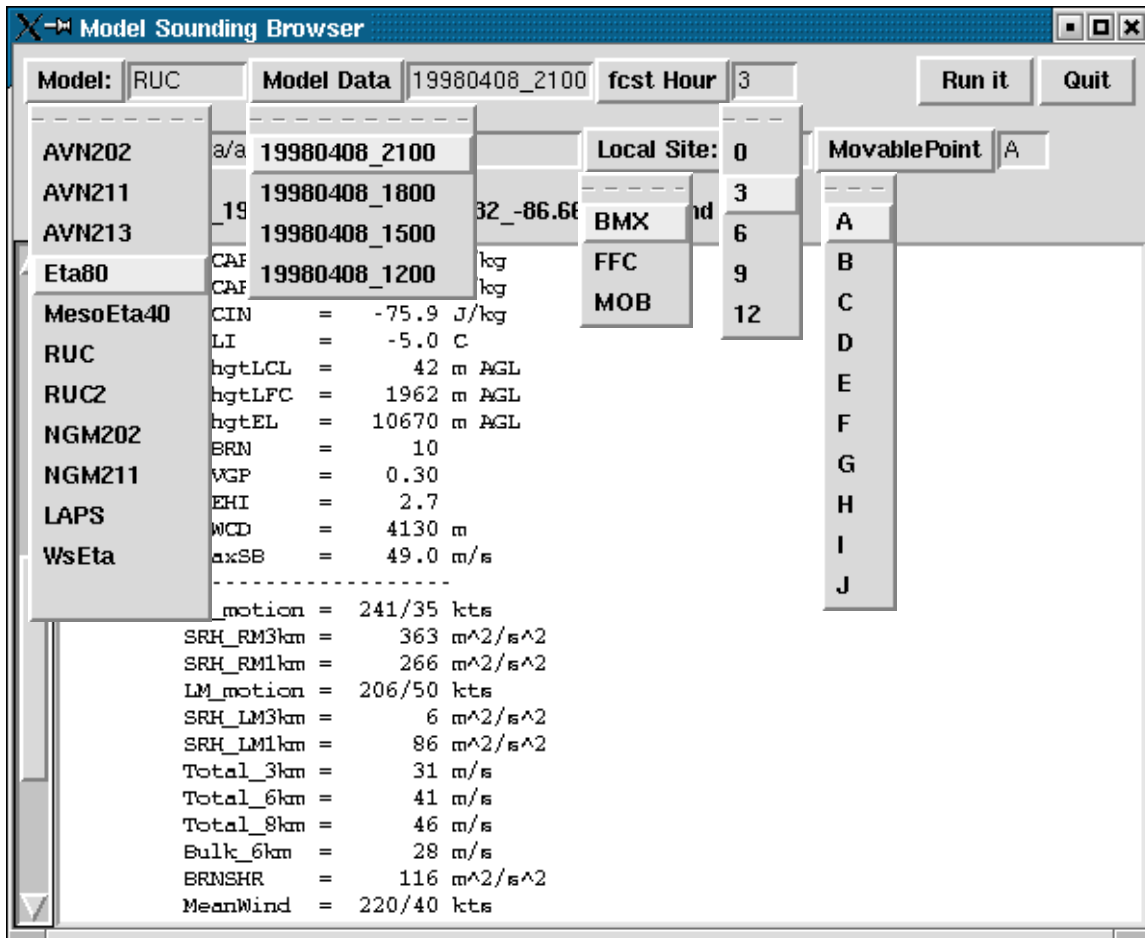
Model Sounding Browser

Model: RUC | Model Data | 19980408_2100 | fcst Hour | 3 | Run it | Quit

AVN202
AVN211
AVN213
Eta80
MesoEta40
RUC
RUC2
NGM202
NGM211
LAPS
WsEta

19980408_2100
19980408_1800
19980408_1500
19980408_1200

a/a

Local Site:
BMX
FFC
MOB

0
3
6
9
12

MovablePoint | A

A
B
C
D
E
F
G
H
I
J

_19 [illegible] 32_-86.66 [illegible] nd

CAP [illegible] J/kg
CAP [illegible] J/kg
CIN = -75.9 J/kg
LI = -5.0 C
hgtLCL = 42 m AGL
hgtLFC = 1962 m AGL
hgtEL = 10670 m AGL
BRN = 10
VGP = 0.30
EHI = 2.7
WCD = 4130 m
axSB = 49.0 m/s
------------------
_motion = 241/35 kts
SRH_RM3km = 363 m^2/s^2
SRH_RM1km = 266 m^2/s^2
LM_motion = 206/50 kts
SRH_LM3km = 6 m^2/s^2
SRH_LM1km = 86 m^2/s^2
Total_3km = 31 m/s
Total_6km = 41 m/s
Total_8km = 46 m/s
Bulk_6km = 28 m/s
BRNSHR = 116 m^2/s^2
MeanWind = 220/40 kts